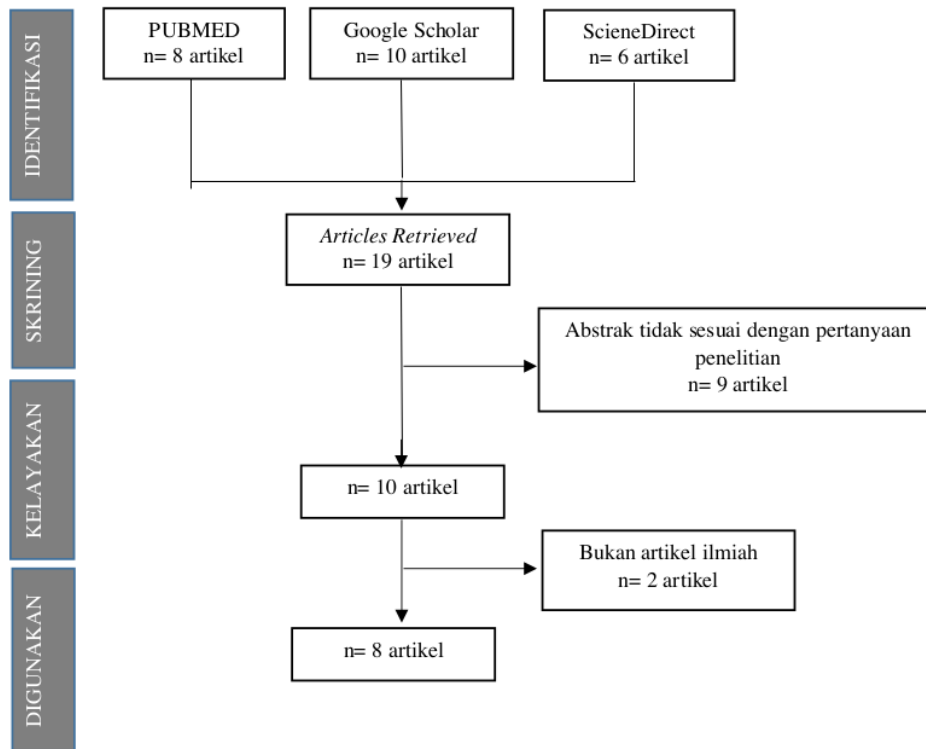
IDENTIFIKASI

PUBMED
n= 8 artikel

Google Scholar
n= 10 artikel

ScieneDirect
n= 6 artikel

SKRINING

*Articles Retrieved*
n= 19 artikel

Abstrak tidak sesuai dengan pertanyaan penelitian
n= 9 artikel

KELAYAKAN

n= 10 artikel

Bukan artikel ilmiah
n= 2 artikel

DIGUNAKAN

n= 8 artikel